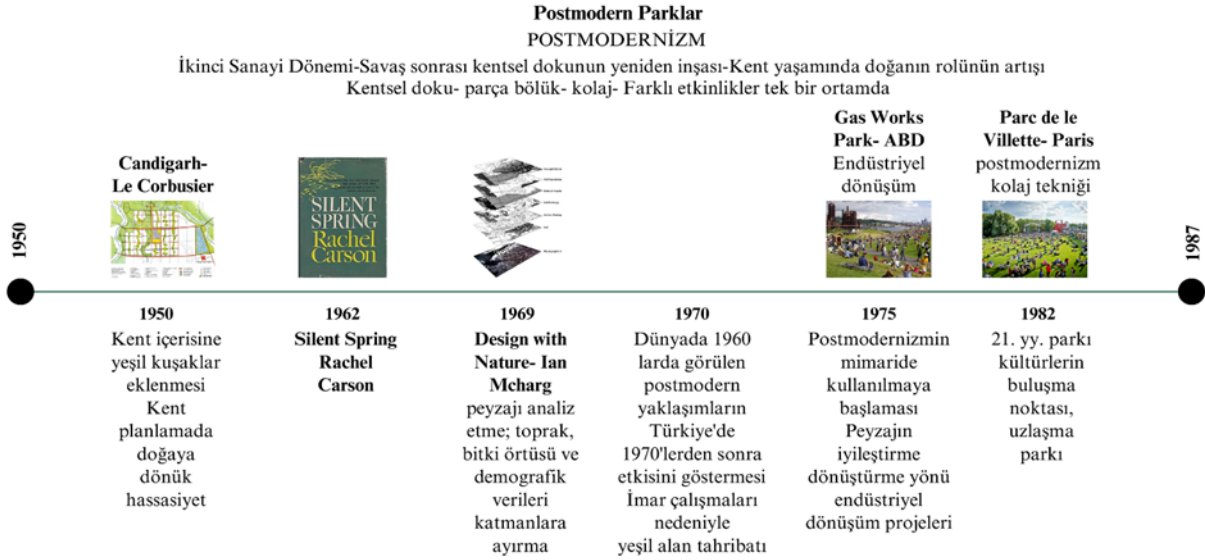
**Postmodern Parklar**

POSTMODERNİZM

İkinci Sanayi Dönemi-Savaş sonrası kentsel dokunun yeniden inşası-Kent yaşamında doğanın rolünün artışı

Kentsel doku- parça bölük- kolaj- Farklı etkinlikler tek bir ortamda

**Candigarh- Le Corbusier**

SILENT SPRING Rachel Carson

**Gas Works Park- ABD**
Endüstriyel dönüşüm

**Parc de le Villette- Paris**
postmodernizm kolaj tekniği

**1950**

**1987**

**1950**
Kent içerisine yeşil kuşaklar eklenmesi Kent planlamada doğaya dönük hassasiyet

**1962**
**Silent Spring Rachel Carson**

**1969**
**Design with Nature- Ian Mcharg**
peyzajı analiz etme; toprak, bitki örtüsü ve demografik verileri katmanlara ayırma

**1970**
Dünyada 1960 larda görülen postmodern yaklaşımların Türkiye'de 1970'lerden sonra etkisini göstermesi İmar çalışmaları nedeniyle yeşil alan tahribatı

**1975**
Postmodernizmin mimaride kullanılmaya başlaması Peyzajın iyileştirme dönüştürme yönü endüstriyel dönüşüm projeleri

**1982**
21. yy. parkı kültürlerin buluşma noktası, uzlaşma parkı